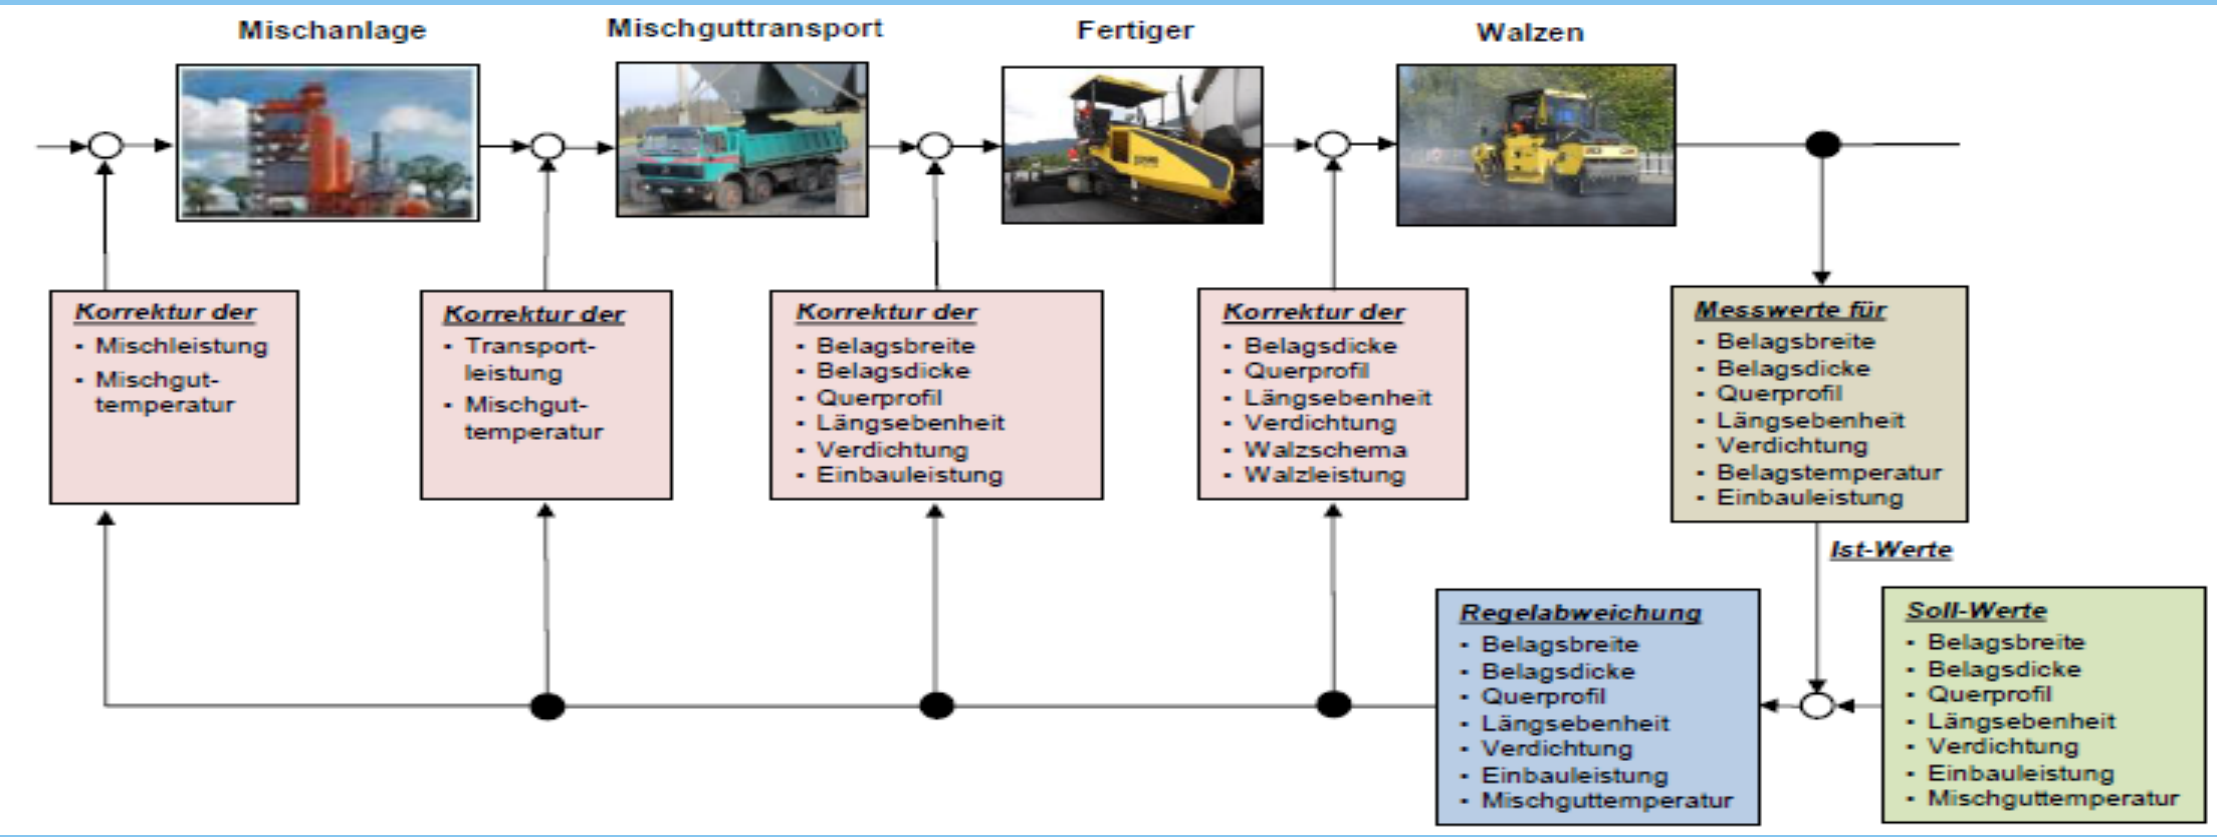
Mischanlage

Mischguttransport

Fertiger

Walzen

Korrektur der
- Mischleistung
- Mischguttemperatur

Korrektur der
- Transportleistung
- Mischguttemperatur

Korrektur der
- Belagsbreite
- Belagsdicke
- Querprofil
- Längsebenheit
- Verdichtung
- Einbauleistung

Korrektur der
- Belagsdicke
- Querprofil
- Längsebenheit
- Verdichtung
- Walzschema
- Walzleistung

Messwerte für
- Belagsbreite
- Belagsdicke
- Querprofil
- Längsebenheit
- Verdichtung
- Belagstemperatur
- Einbauleistung

Ist-Werte

Regelabweichung
- Belagsbreite
- Belagsdicke
- Querprofil
- Längsebenheit
- Verdichtung
- Einbauleistung
- Mischguttemperatur

Soll-Werte
- Belagsbreite
- Belagsdicke
- Querprofil
- Längsebenheit
- Verdichtung
- Einbauleistung
- Mischguttemperatur